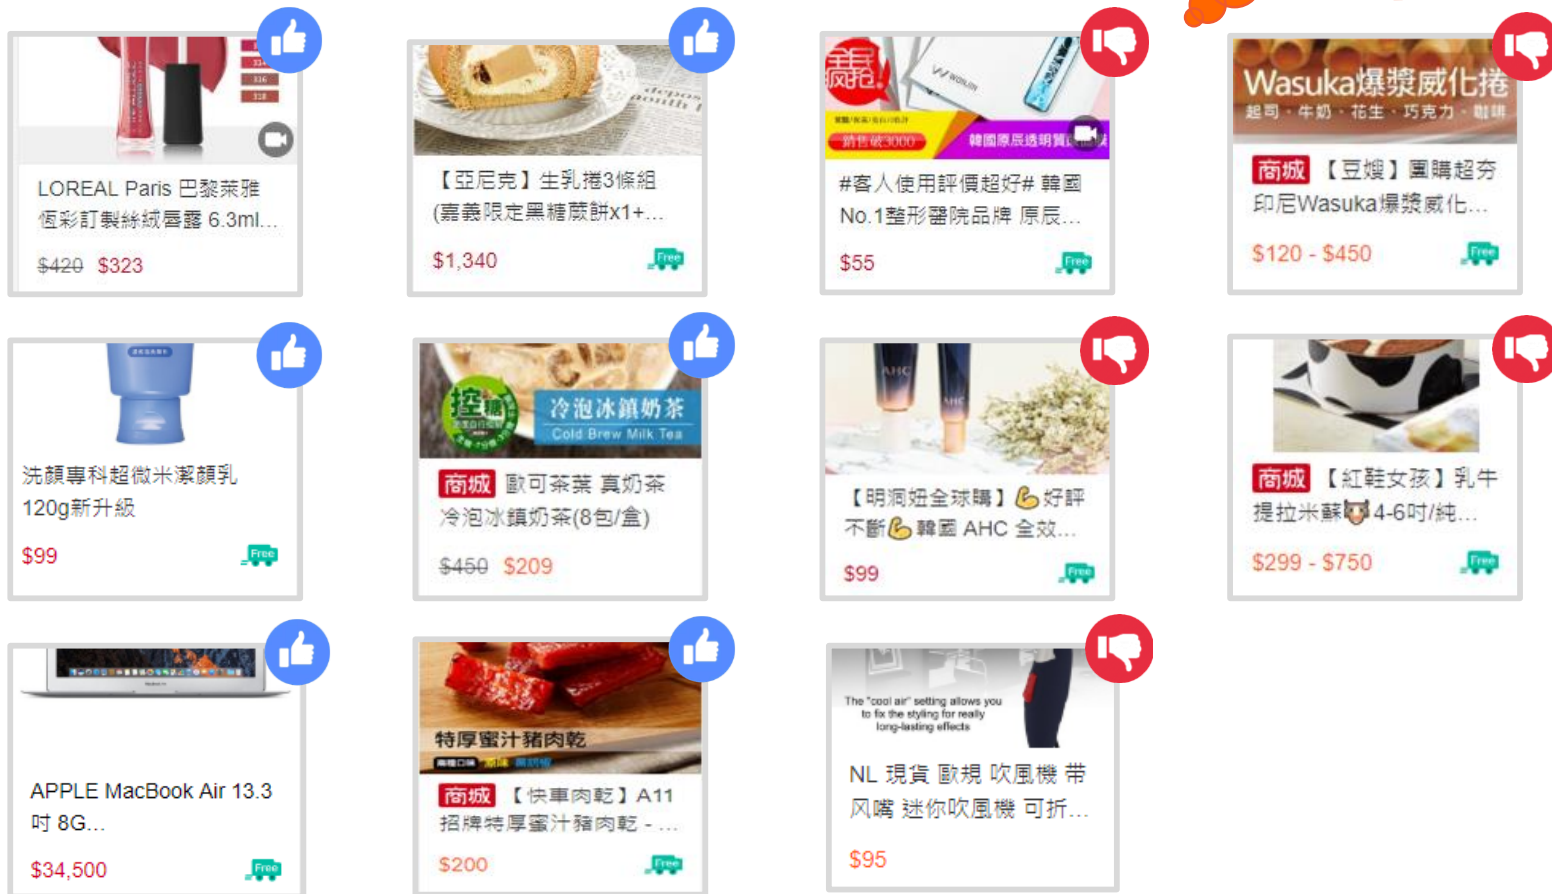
LOREAL Paris 巴黎萊雅 恆彩訂製絲絨唇露 6.3ml...
$420 $323

【亞尼克】生乳捲3條組 (嘉義限定黑糖蕨餅x1+...
$1,340
Free

#客人使用評價超好# 韓國 No.1整形醫院品牌 原辰...
$55
Free

Wasuka爆漿威化捲
起司・牛奶・花生・巧克力・咖啡
商城 【豆嫂】團購超夯 印尼Wasuka爆漿威化...
$120 - $450
Free

洗顏專科超微米潔顏乳 120g新升級
$99
Free

控糖
冷泡冰鎮奶茶
Cold Brew Milk Tea
商城 歐可茶葉 真奶茶 冷泡冰鎮奶茶(8包/盒)
$450 $209

【明洞妞全球購】💪好評不斷💪韓國 AHC 全效...
$99
Free

商城 【紅鞋女孩】乳牛提拉米蘇🐮4-6吋/純...
$299 - $750
Free

APPLE MacBook Air 13.3 吋 8G...
$34,500
Free

特厚蜜汁豬肉乾
商城 【快車肉乾】A11 招牌特厚蜜汁豬肉乾 - ...
$200
Free

The "cool air" setting allows you to fix the styling for really long-lasting effects
NL 現貨 歐規 吹風機 带风嘴 迷你吹風機 可折...
$95